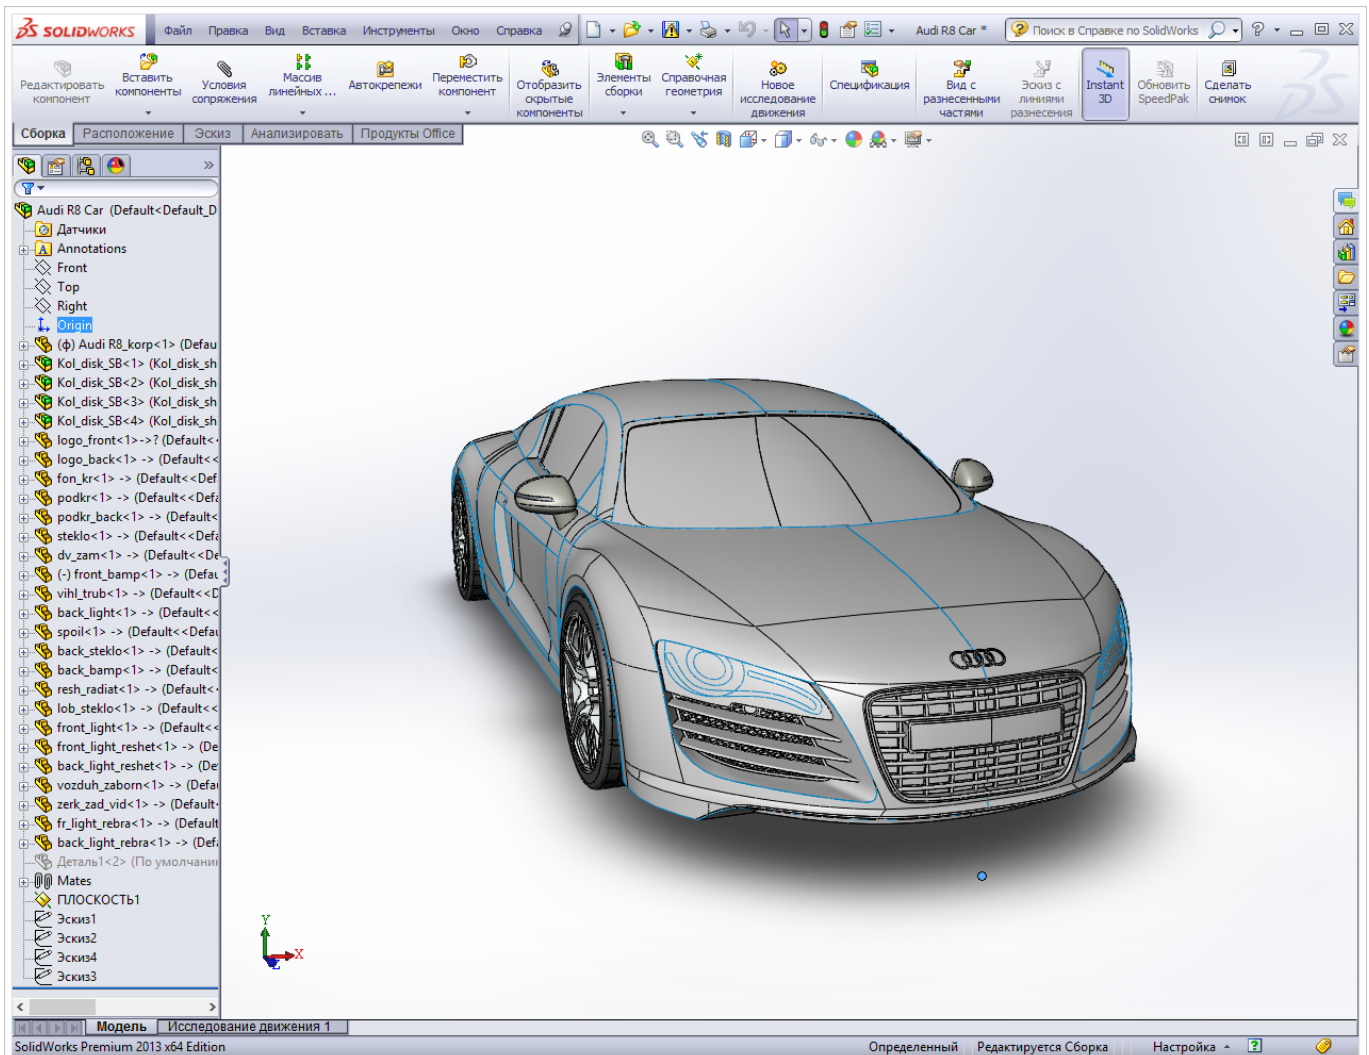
SOLIDWORKS Файл Правка Вид Вставка Инструменты Окно Справка Audi R8 Car * Поиск в Справке по SolidWorks ?

Редактировать компонент Вставить компоненты Условия сопряжения Массив линейных ... Автокрепежи Переместить компонент Отобразить скрытые компоненты Элементы сборки Справочная геометрия Новое исследование движения Спецификация Вид с разнесенными частями Эскиз с линиями разнесения Instant 3D Обновить SpeedPak Сделать снимок

Сборка Расположение Эскиз Анализировать Продукты Office

Audi R8 Car (Default<Default_D
Датчики
Annotations
Front
Top
Right
Origin
(ф) Audi R8_korp<1> (Defau
Kol_disk_SB<1> (Kol_disk_sh
Kol_disk_SB<2> (Kol_disk_sh
Kol_disk_SB<3> (Kol_disk_sh
Kol_disk_SB<4> (Kol_disk_sh
logo_front<1>->? (Default<
logo_back<1> -> (Default<<
fon_kr<1> -> (Default<<Def
podkr<1> -> (Default<<Defa
podkr_back<1> -> (Default<
steklo<1> -> (Default<<Defa
dv_zam<1> -> (Default<<De
(-) front_bamp<1> -> (Defau
vihl_trub<1> -> (Default<<D
back_light<1> -> (Default<<
spoil<1> -> (Default<<Defau
back_steklo<1> -> (Default<
back_bamp<1> -> (Default<
resh_radiat<1> -> (Default<
lob_steklo<1> -> (Default<<
front_light<1> -> (Default<<
front_light_reshet<1> -> (De
back_light_reshet<1> -> (De
vozduh_zaborn<1> -> (Defau
zerk_zad_vid<1> -> (Default
fr_light_rebra<1> -> (Default
back_light_rebra<1> -> (Def
Деталь1<2> (По умолчани
Mates
ПЛОСКОСТЬ1
Эскиз1
Эскиз2
Эскиз4
Эскиз3

Y
X

Модель Исследование движения 1

SolidWorks Premium 2013 x64 Edition Определенный Редактируется Сборка Настройка